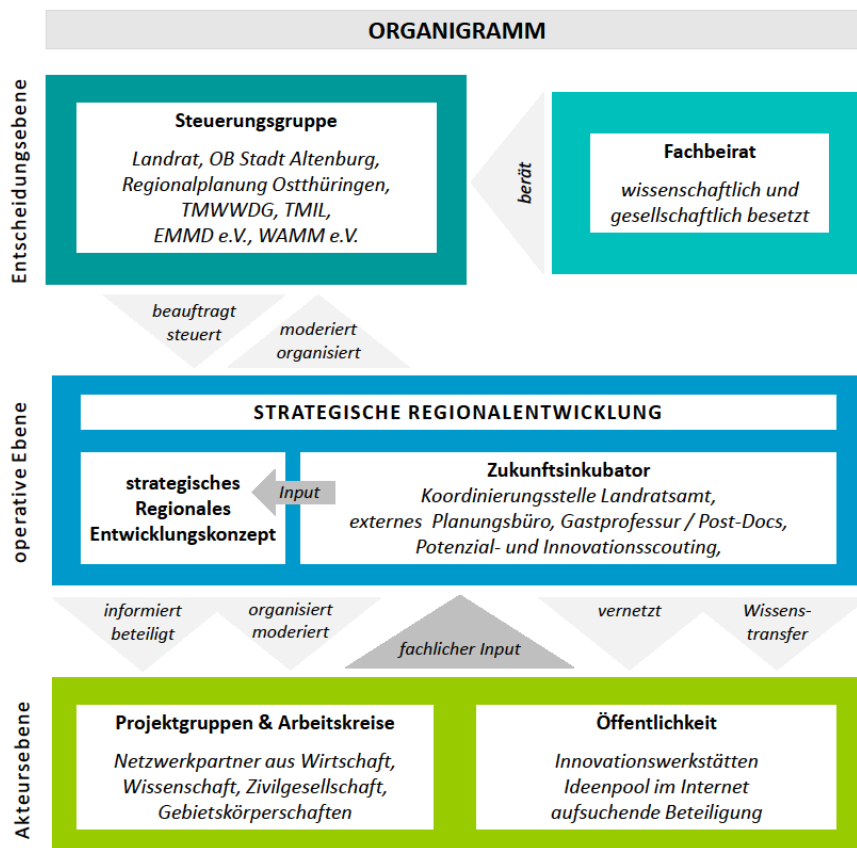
ORGANIGRAMM

Entscheidungsebene

Steuerungsgruppe

Landrat, OB Stadt Altenburg, Regionalplanung Ostthüringen, TMWWDG, TMIL, EMMD e.V., WAMM e.V.

berät

Fachbeirat

wissenschaftlich und gesellschaftlich besetzt

beauftragt steuert

moderiert organisiert

operative Ebene

STRATEGISCHE REGIONALENTWICKLUNG

strategisches Regionales Entwicklungskonzept

Input

Zukunftsinkubator

Koordinierungsstelle Landratsamt, externes Planungsbüro, Gastprofessur / Post-Docs, Potenzial- und Innovationsscouting,

informiert beteiligt

organisiert moderiert

fachlicher Input

vernetzt

Wissenstransfer

Akteursebene

Projektgruppen & Arbeitskreise

Netzwerkpartner aus Wirtschaft, Wissenschaft, Zivilgesellschaft, Gebietskörperschaften

Öffentlichkeit

Innovationswerkstätten
Ideenpool im Internet
aufsuchende Beteiligung